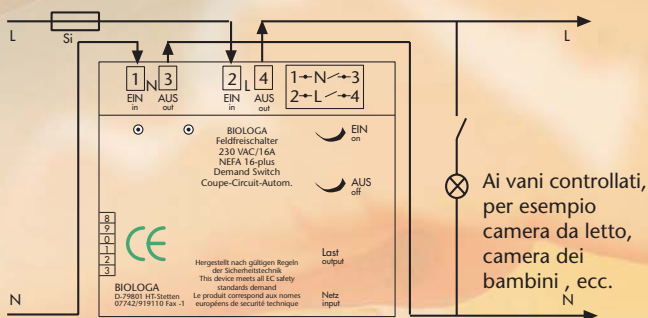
L
Si
L
1 N 3
EIN in
AUS out
2 L 4
EIN in
AUS out
1 N 3
2 L 4
BIOLOGA
Feldfreischalter
230 VAC/16A
NEFA 16-plus
Demand Switch
Coupe-Circuit-Autom.
EIN
on
AUS
off
Ai vani controllati, per esempio camera da letto, camera dei bambini , ecc.
8
9
0
1
2
3
CE
Hergestellt nach gültigen Regeln der Sicherheitstechnik
This device meets all EC safety standards demand
Le produit correspond aux nomes européens de securité technique
Last
output
Netz
input
BIOLOGA
D-79801 HT-Stetten
07742/919110 Fax -1
N
N